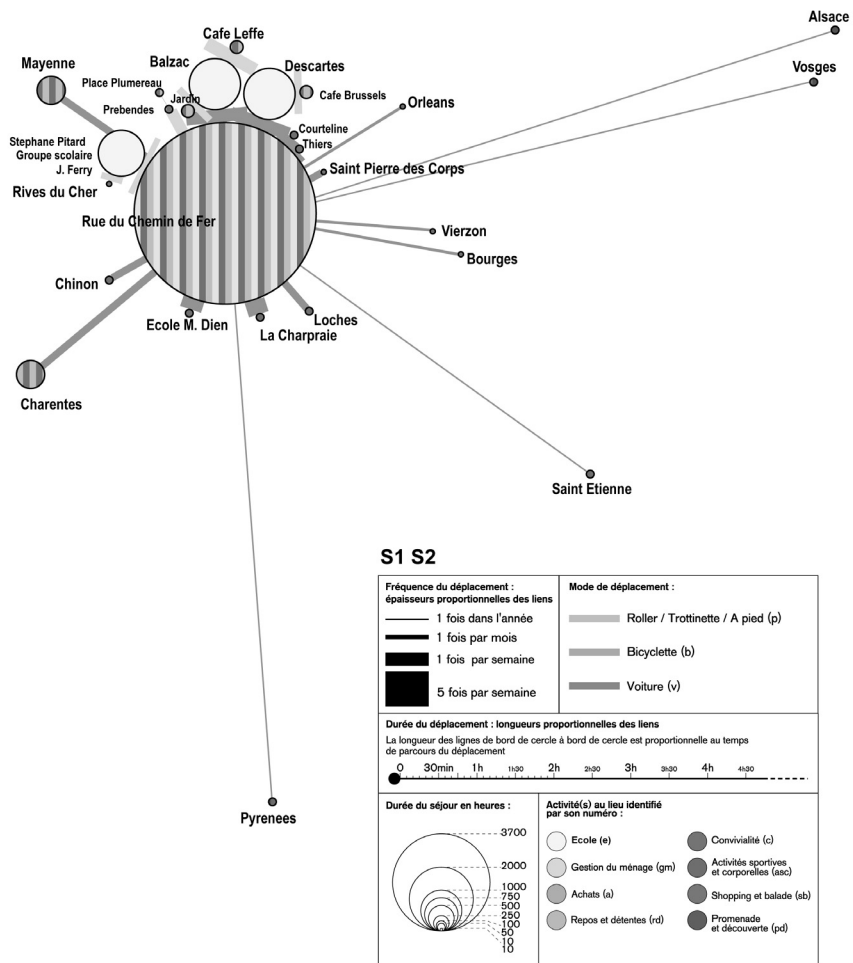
Cafe Leffe
Alsace
Mayenne
Balzac
Descartes
Vosges
Place Plumereau
Jardin
Cafe Brussels
Orleans
Prebendes
Courteline
Thiers
Stephane Pitard
Groupe scolaire
J. Ferry
Saint Pierre des Corps
Rives du Cher
Rue du Chemin de Fer
Vierzon
Bourges
Chinon
Loches
Ecole M. Dien
La Charpraie
Charentes
Saint Etienne
Pyrenees

S1 S2

Fréquence du déplacement : épaisseurs proportionnelles des liens
1 fois dans l'année
1 fois par mois
1 fois par semaine
5 fois par semaine

Mode de déplacement :
Roller / Trottinette / A pied (p)
Bicyclette (b)
Voiture (v)

Durée du déplacement : longueurs proportionnelles des liens
La longueur des lignes de bord de cercle à bord de cercle est proportionnelle au temps de parcours du déplacement
0 30min 1h 1h30 2h 2h30 3h 3h30 4h 4h30

Durée du séjour en heures :
3700
2000
1000
750
500
250
100
50
10
10

Activité(s) au lieu identifié par son numéro :
Ecole (e)
Gestion du ménage (gm)
Achats (a)
Repos et détentes (rd)
Convivialité (c)
Activités sportives et corporelles (asc)
Shopping et balade (sb)
Promenade et découverte (pd)